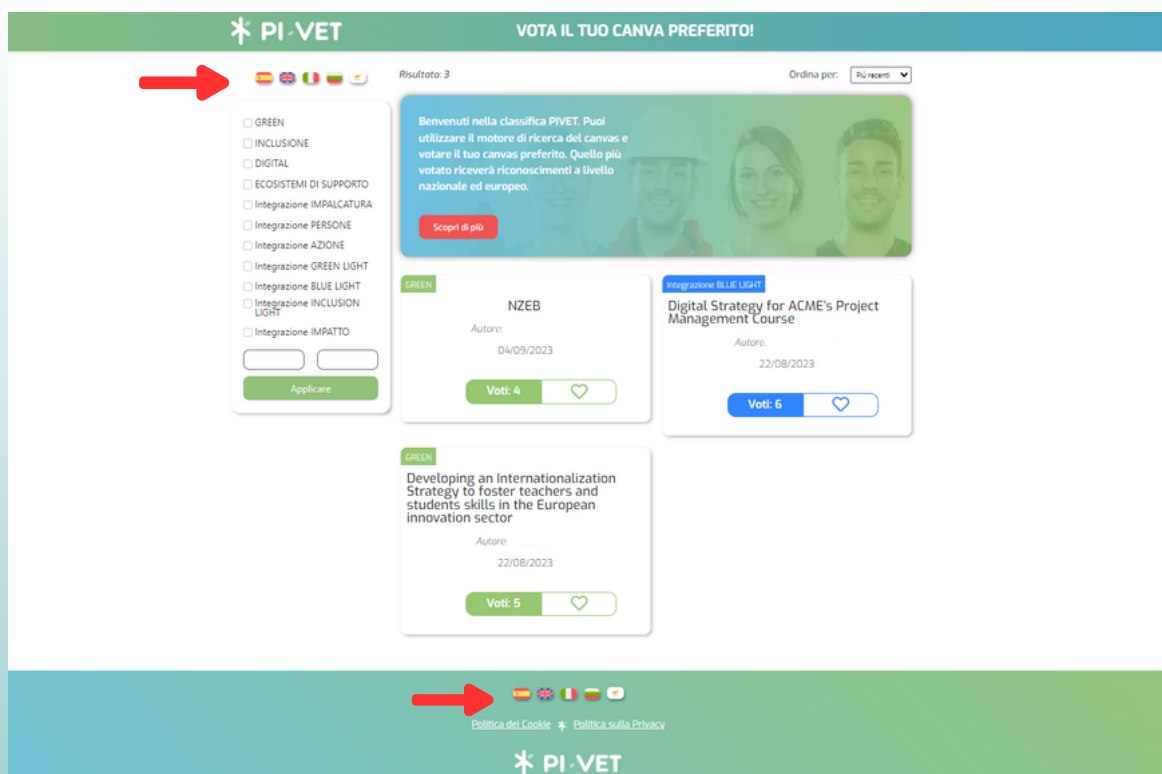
PI-VET

VOTA IL TUO CANVA PREFERITO!

Risultato: 3

Ordina per: Più recenti

GREEN
INCLUSIONE
DIGITAL
ECOSISTEMI DI SUPPORTO
Integrazione IMPALCATURA
Integrazione PERSONE
Integrazione AZIONE
Integrazione GREEN LIGHT
Integrazione BLUE LIGHT
Integrazione INCLUSION LIGHT
Integrazione IMPATTO

Applicare

Benvenuti nella classifica PIVET. Puoi utilizzare il motore di ricerca del canvas e votare il tuo canvas preferito. Quello più votato riceverà riconoscimenti a livello nazionale ed europeo.

Scopri di più

GREEN
NZEB
Autore:
04/09/2023
Voti: 4

Integrazione BLUE LIGHT
Digital Strategy for ACME's Project Management Course
Autore:
22/08/2023
Voti: 6

GREEN
Developing an Internationalization Strategy to foster teachers and students skills in the European innovation sector
Autore:
22/08/2023
Voti: 5

Politica dei Cookie Politica sulla Privacy

PI-VET